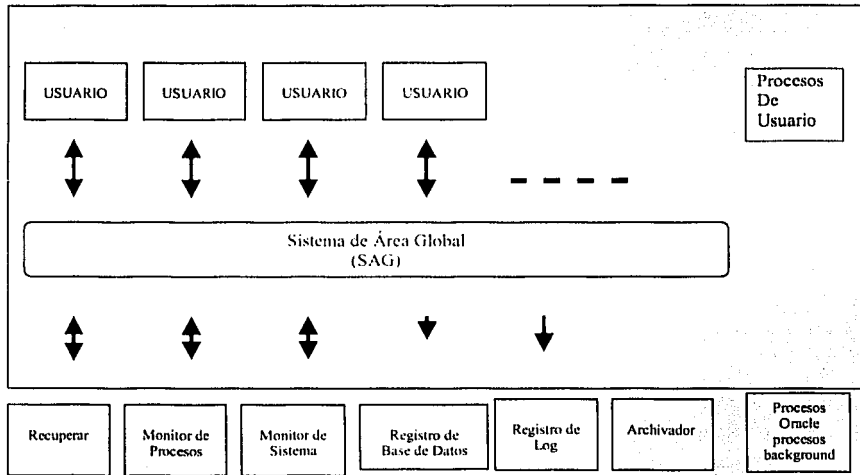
USUARIO

USUARIO

USUARIO

USUARIO

Procesos De Usuario

Sistema de Área Global (SAG)

Recuperar

Monitor de Procesos

Monitor de Sistema

Registro de Base de Datos

Registro de Log

Archivador

Procesos Oracle procesos background